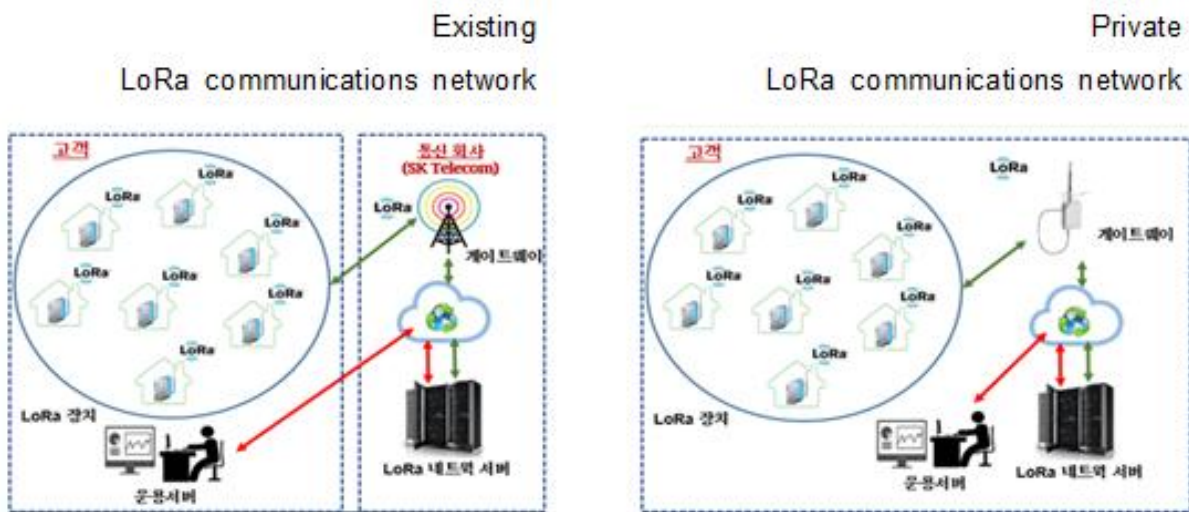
Existing
LoRa communications network

고객

LoRa
LoRa
LoRa
LoRa
LoRa
LoRa
LoRa
LoRa

LoRa 장치

운용서버

통신 회사
(SK Telecom)

LoRa

게이트웨이

LoRa 네트웍 서버

Private
LoRa communications network

고객

LoRa
LoRa
LoRa
LoRa
LoRa
LoRa
LoRa
LoRa
LoRa
LoRa

LoRa

게이트웨이

LoRa 장치

운용서버

LoRa 네트웍 서버